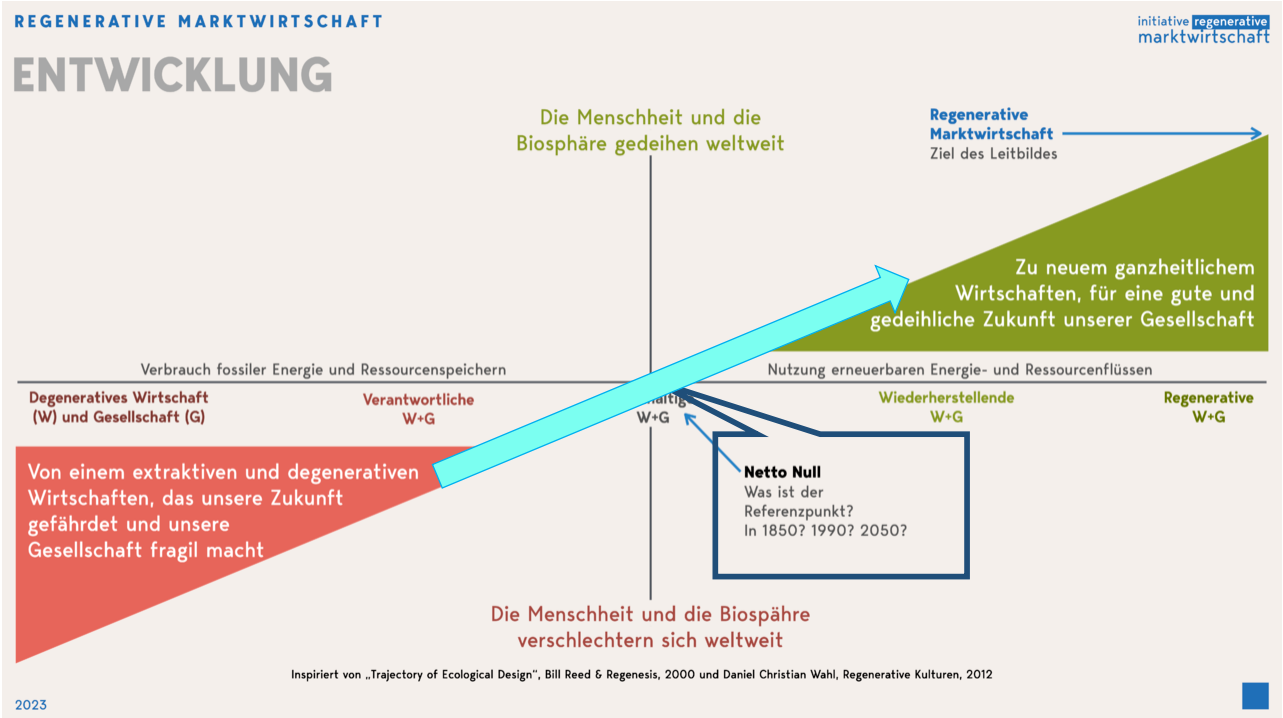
REGENERATIVE MARKTWIRTSCHAFT

initiative regenerative marktwirtschaft

ENTWICKLUNG

Die Menschheit und die Biosphäre gedeihen weltweit

Regenerative Marktwirtschaft
Ziel des Leitbildes

Zu neuem ganzheitlichem Wirtschaften, für eine gute und gedeihliche Zukunft unserer Gesellschaft

Verbrauch fossiler Energie und Ressourcenspeichern

Nutzung erneuerbaren Energie- und Ressourcenflüssen

Degeneratives Wirtschaft (W) und Gesellschaft (G)

Verantwortliche W+G

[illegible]haltig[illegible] W+G

Wiederherstellende W+G

Regenerative W+G

Von einem extraktiven und degenerativen Wirtschaften, das unsere Zukunft gefährdet und unsere Gesellschaft fragil macht

Netto Null
Was ist der Referenzpunkt?
In 1850? 1990? 2050?

Die Menschheit und die Biosphäre verschlechtern sich weltweit

Inspiriert von „Trajectory of Ecological Design", Bill Reed & Regenesis, 2000 und Daniel Christian Wahl, Regenerative Kulturen, 2012

2023